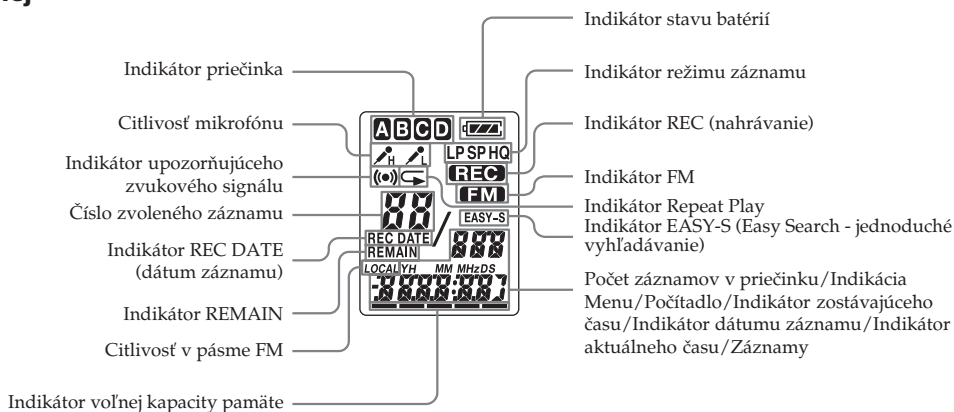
ej

Indikátor priečinka

Citlivosť mikrofónu

Indikátor upozorňujúceho zvukového signálu

Číslo zvoleného záznamu

Indikátor REC DATE (dátum záznamu)

Indikátor REMAIN

Citlivosť v pásme FM

Indikátor voľnej kapacity pamäte

A B C D

H L

LP SP HQ

REC

FM

88

EASY-S

REC DATE

REMAIN

888

LOCAL YH MM MHz DS

-8888:88

Indikátor stavu batérií

Indikátor režimu záznamu

Indikátor REC (nahrávanie)

Indikátor FM

Indikátor Repeat Play

Indikátor EASY-S (Easy Search - jednoduché vyhľadávanie)

Počet záznamov v priečinku/Indikácia Menu/Počítadlo/Indikátor zostávajúceho času/Indikátor dátumu záznamu/Indikátor aktuálneho času/Záznamy